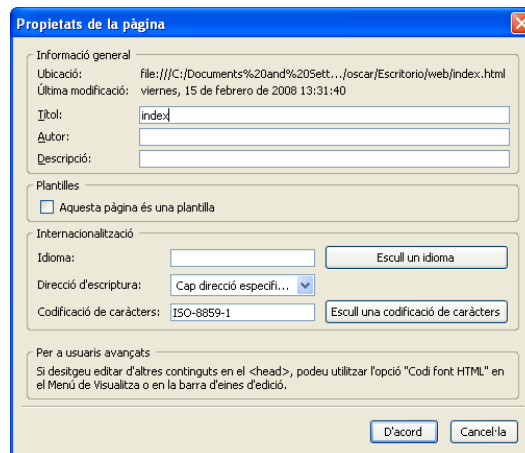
Propietats de la pàgina

Informació general
Ubicació: file:///C:/Documents%20and%20Sett.../oscar/Escritorio/web/index.html
Última modificació: viernes, 15 de febrero de 2008 13:31:40
Títol: index
Autor:
Descripció:

Plantilles
Aquesta pàgina és una plantilla

Internacionalització
Idioma:
Escull un idioma
Direcció d'escriptura: Cap direcció especifi...
Codificació de caràcters: ISO-8859-1
Escull una codificació de caràcters

Per a usuaris avançats
Si desitgeu editar d'altres continguts en el <head>, podeu utilitzar l'opció "Codi font HTML" en el Menú de Visualitza o en la barra d'eines d'edició.

D'acord
Cancel·la